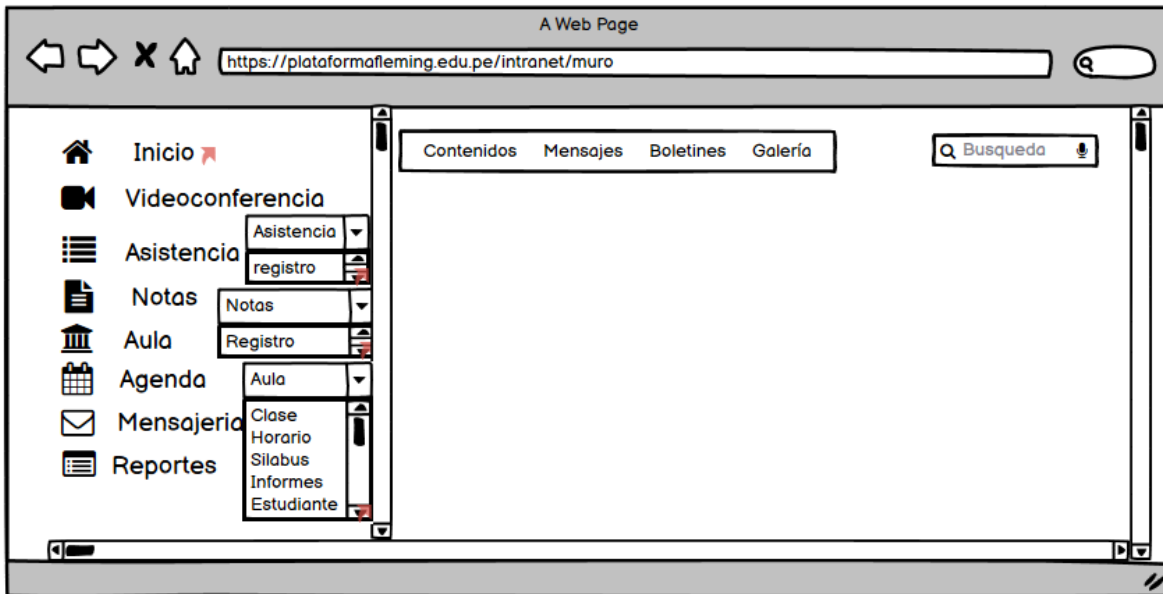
A Web Page

https://plataformafleming.edu.pe/intranet/muro

Inicio

Videoconferencia

Asistencia

Asistencia

registro

Notas

Notas

Aula

Registro

Agenda

Aula

Mensajeria

Clase
Horario
Silabus
Informes
Estudiante

Reportes

Contenidos Mensajes Boletines Galería

Busqueda